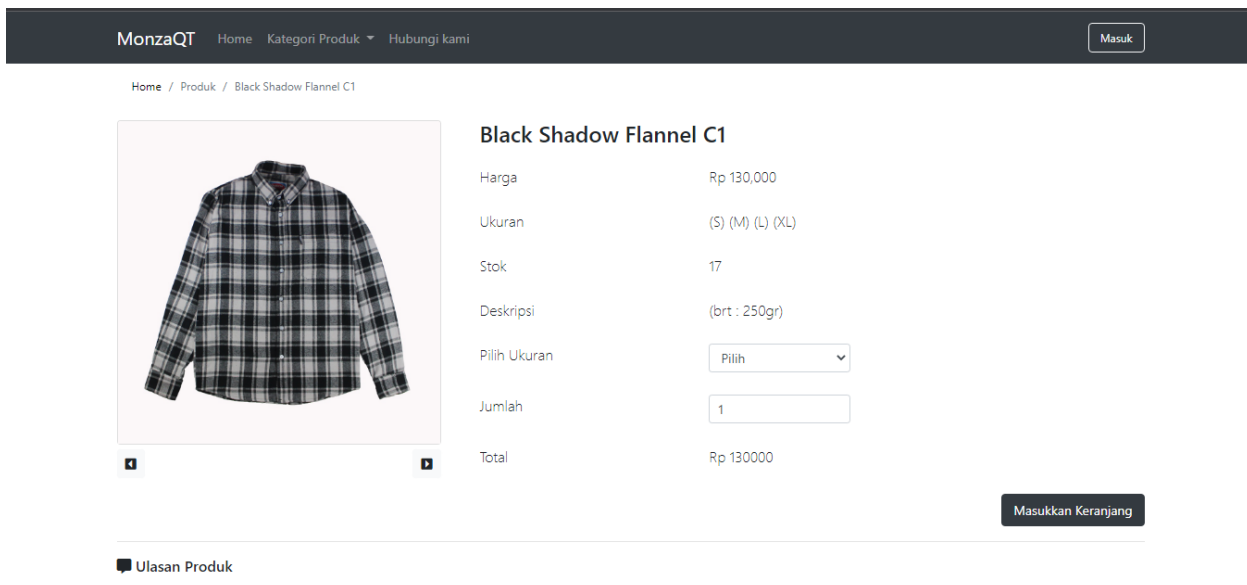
MonzaQT Home Kategori Produk Hubungi kami

Masuk

Home / Produk / Black Shadow Flannel C1

Black Shadow Flannel C1

| | |
|---|---|
| Harga | Rp 130,000 |
| Ukuran | (S) (M) (L) (XL) |
| Stok | 17 |
| Deskripsi | (brt : 250gr) |
| Pilih Ukuran | Pilih |
| Jumlah | 1 |
| Total | Rp 130000 |

Masukkan Keranjang

Ulasan Produk